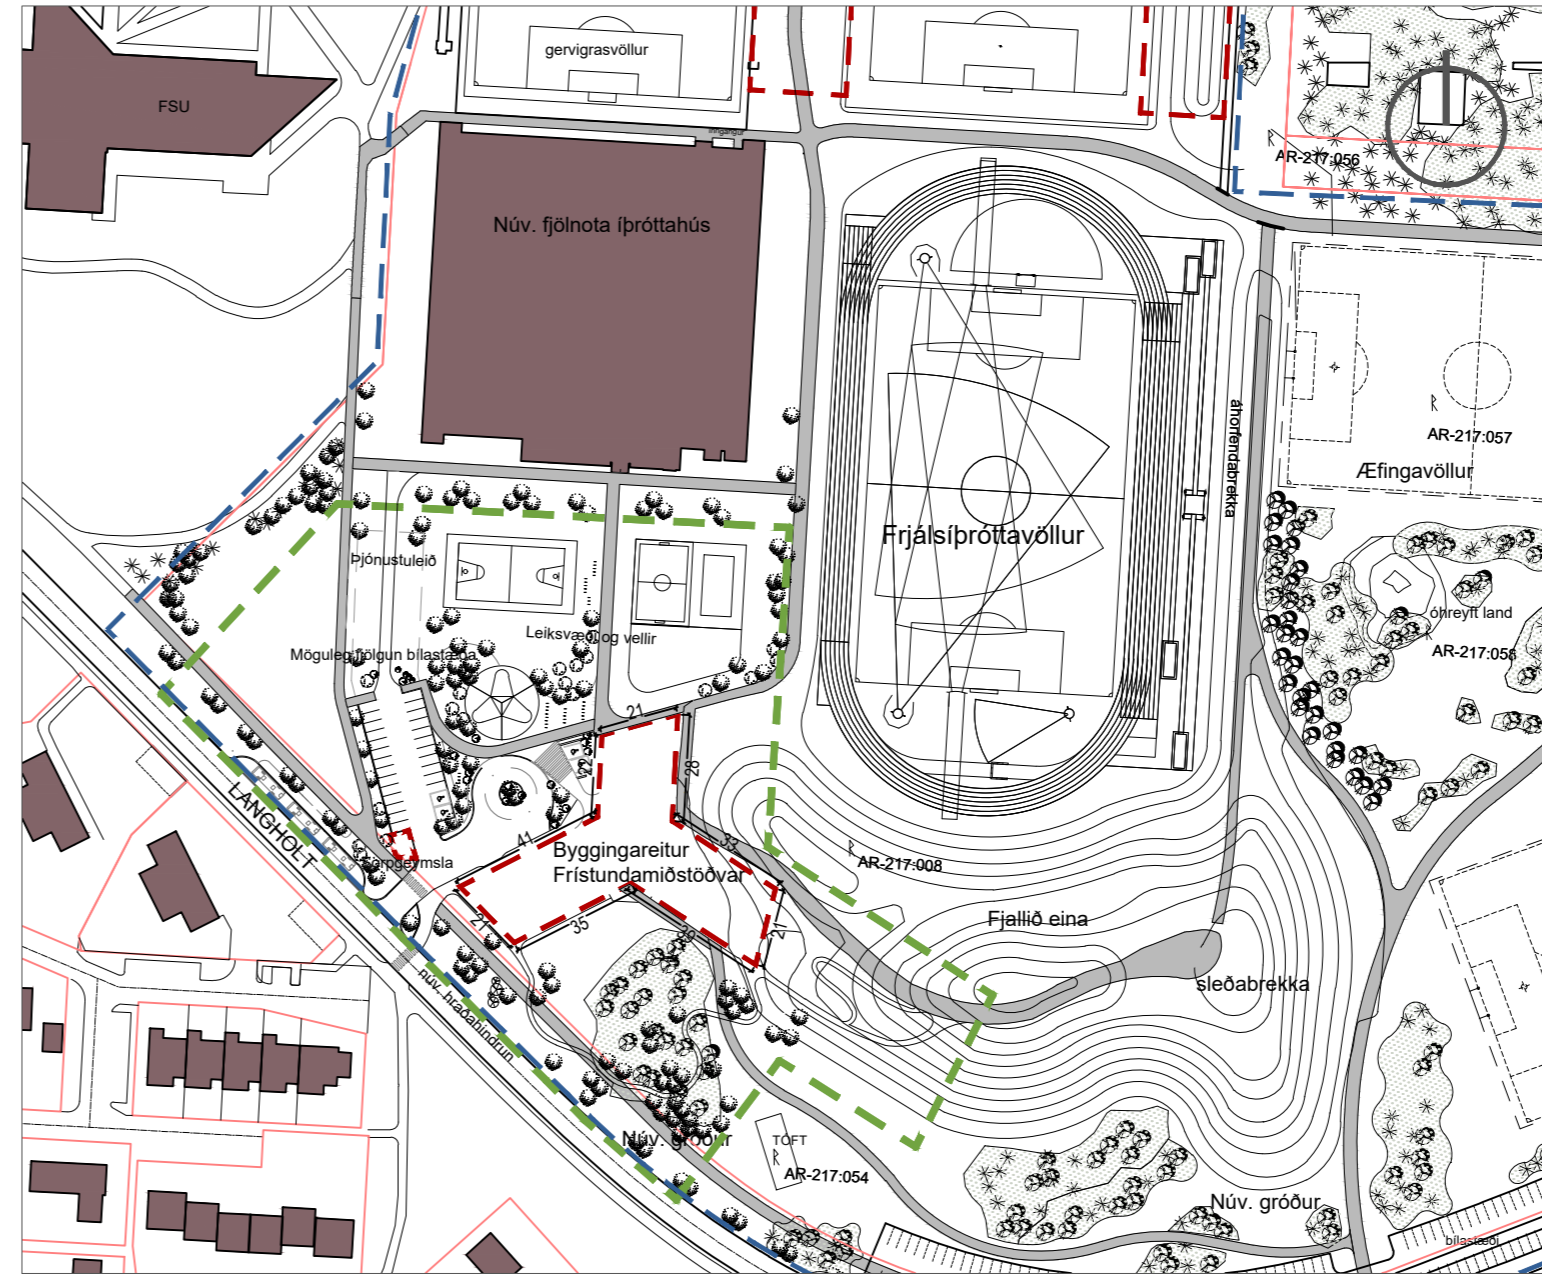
gervigrasvöllur

FSU

Inngangur

AR-217:056

Núv. fjölnota íþróttahús

áhorfendabrekka

AR-217:057

Æfingavöllur

Frjálsíþróttavöllur

Þjónustuleið

Leiksvæði og vellir

óhreyft land

AR-217:058

Möguleg fjölgun bílastæða

21

22

28

41

33

Byggingareitur Frístundamiðstöðvar

LANGHOLT

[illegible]geymsla

AR-217:008

Fjallið eina

21

35

30

21

sleðabrekka

núv. hraðahindrun

Núv. gróður

TÓFT

AR-217:054

Núv. gróður

bílastæði